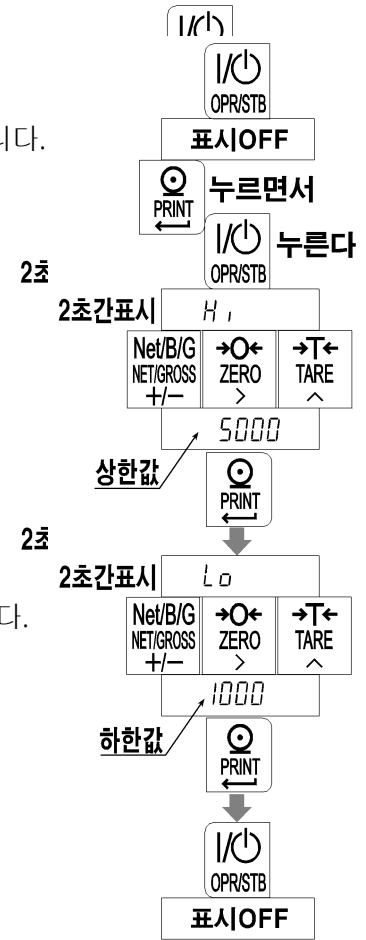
I/⏻

I/⏻
OPR/STB

니다.

표시OFF

PRINT

누르면서

I/⏻
OPR/STB

누른다

2초

2초간표시 Hi

Net/B/G NET/GROSS +/−

→0←
ZERO
>

→T←
TARE
^

5000

상한값

PRINT

2초

2초간표시 Lo

다.

Net/B/G NET/GROSS +/−

→0←
ZERO
>

→T←
TARE
^

1000

하한값

PRINT

I/⏻
OPR/STB

표시OFF